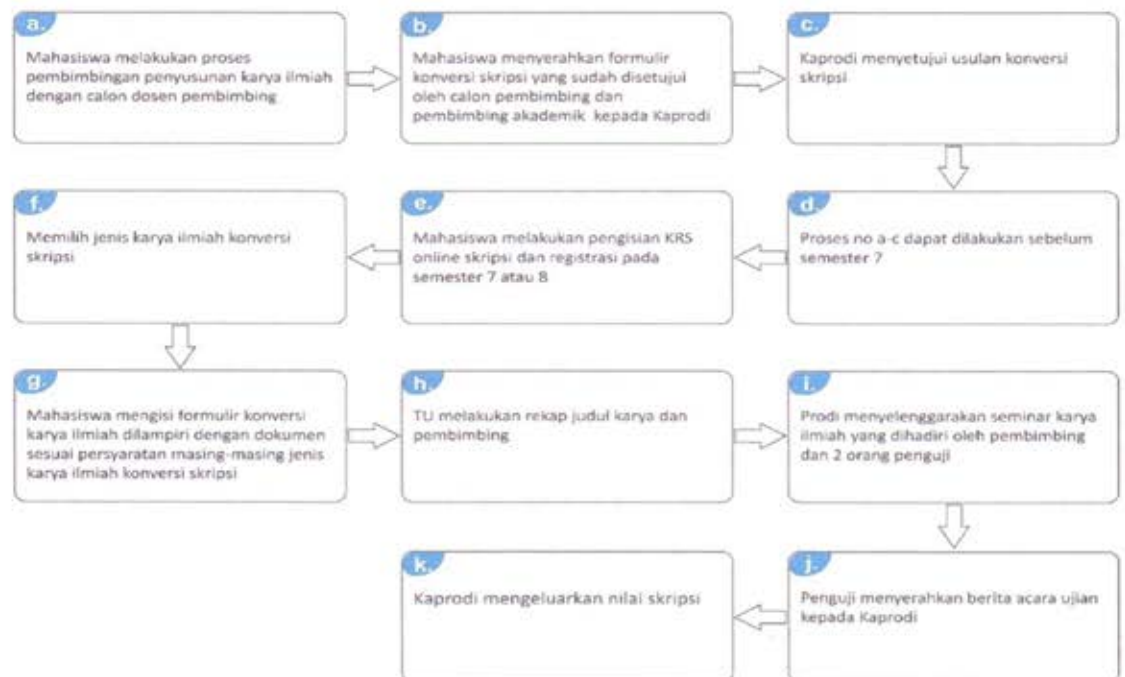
a.
Mahasiswa melakukan proses pembimbingan penyusunan karya ilmiah dengan calon dosen pembimbing

b.
Mahasiswa menyerahkan formulir konversi skripsi yang sudah disetujui oleh calon pembimbing dan pembimbing akademik kepada Kaprodi

c.
Kaprodi menyetujui usulan konversi skripsi

d.
Proses no a-c dapat dilakukan sebelum semester 7

e.
Mahasiswa melakukan pengisian KRS online skripsi dan registrasi pada semester 7 atau 8

f.
Memilih jenis karya ilmiah konversi skripsi

g.
Mahasiswa mengisi formulir konversi karya ilmiah dilampiri dengan dokumen sesuai persyaratan masing-masing jenis karya ilmiah konversi skripsi

h.
TU melakukan rekap judul karya dan pembimbing

i.
Prodi menyelenggarakan seminar karya ilmiah yang dihadiri oleh pembimbing dan 2 orang penguji

j.
Penguji menyerahkan berita acara ujian kepada Kaprodi

k.
Kaprodi mengeluarkan nilai skripsi